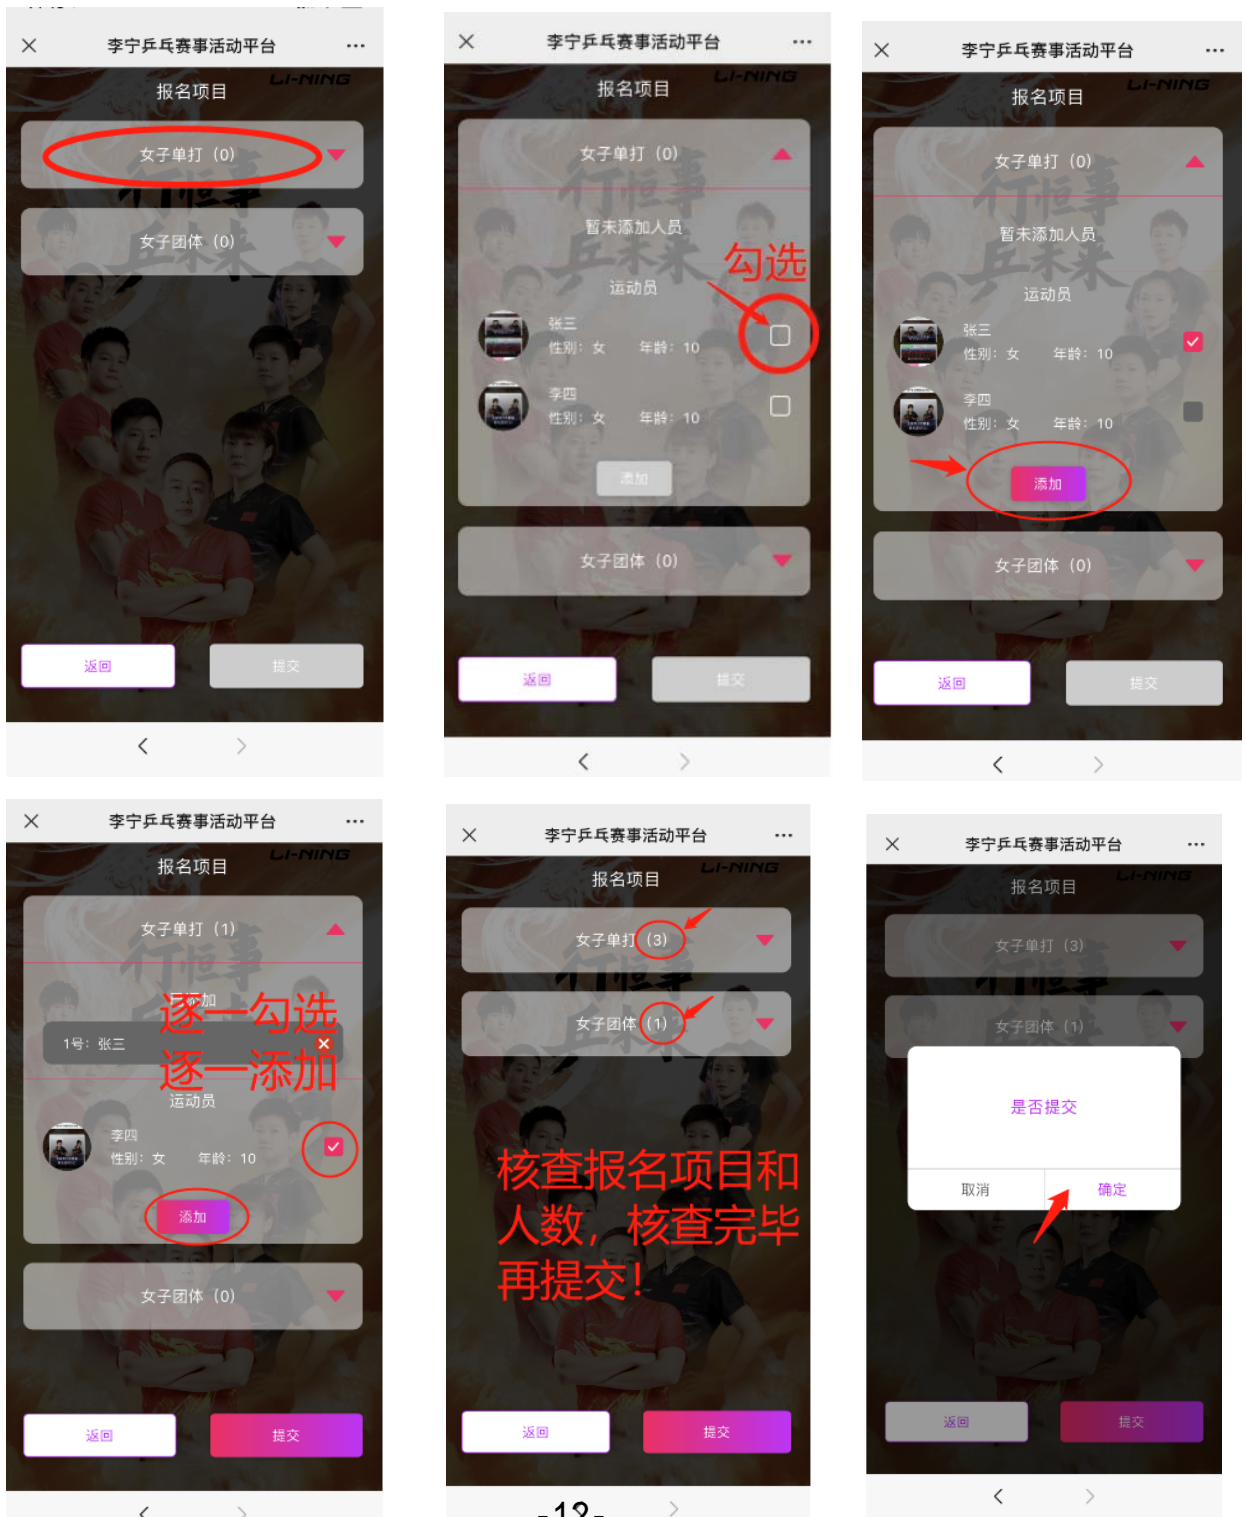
李宁乒乓赛事活动平台
LI-NING
报名项目
女子单打（0）
女子团体（0）
返回
提交

李宁乒乓赛事活动平台
LI-NING
报名项目
女子单打（0）
暂未添加人员
运动员
勾选
张三
性别：女 年龄：10
李四
性别：女 年龄：10
添加
女子团体（0）
返回
提交

李宁乒乓赛事活动平台
LI-NING
报名项目
女子单打（0）
暂未添加人员
运动员
张三
性别：女 年龄：10
李四
性别：女 年龄：10
添加
女子团体（0）
返回
提交

李宁乒乓赛事活动平台
LI-NING
报名项目
女子单打（1）
已添加
1号：张三
逐一勾选
逐一添加
运动员
李四
性别：女 年龄：10
添加
女子团体（0）
返回
提交

李宁乒乓赛事活动平台
LI-NING
报名项目
女子单打（3）
女子团体（1）
核查报名项目和人数，核查完毕再提交！
返回
提交
-12-

李宁乒乓赛事活动平台
LI-NING
报名项目
女子单打（3）
女子团体（1）
是否提交
取消
确定
返回
提交